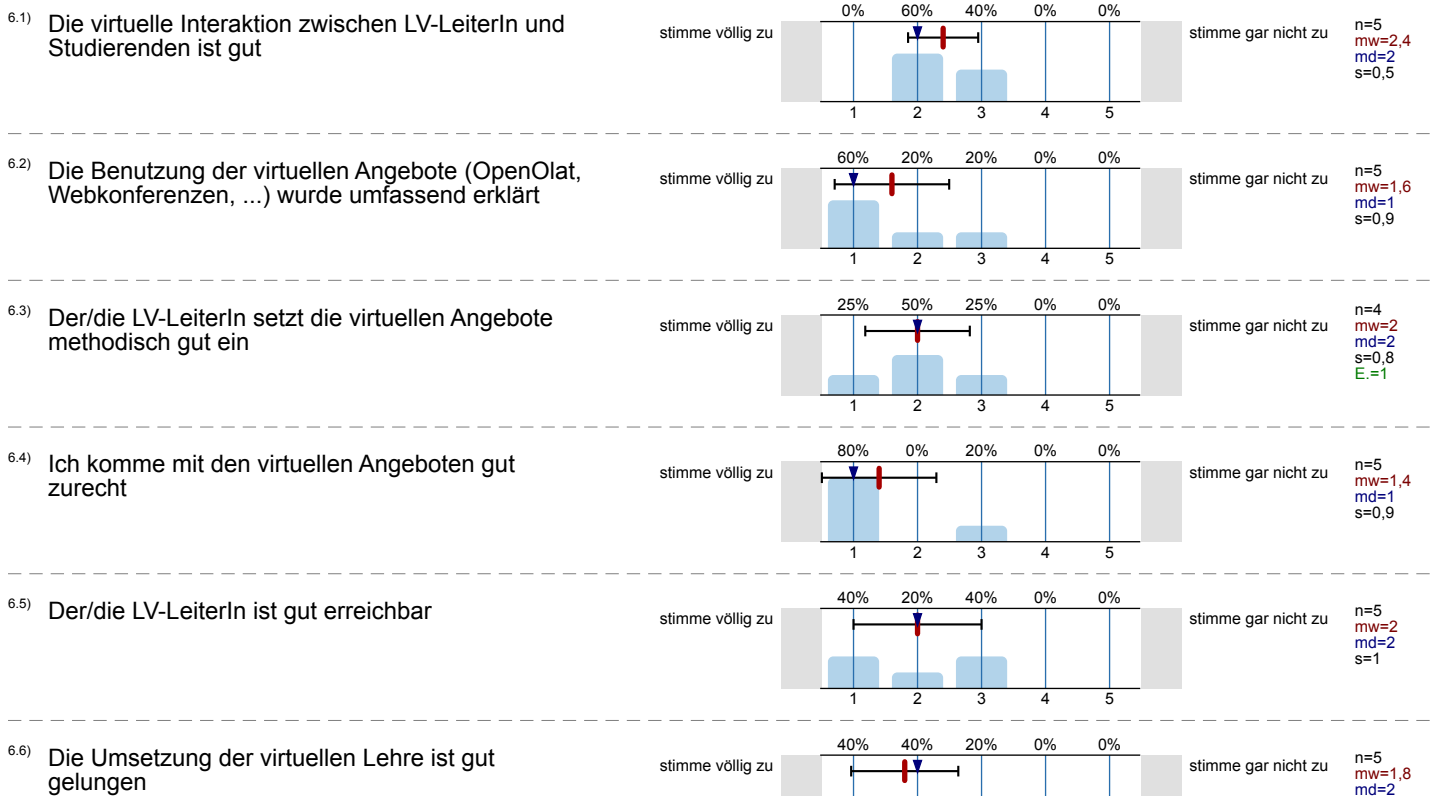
6.1) Die virtuelle Interaktion zwischen LV-LeiterIn und Studierenden ist gut

stimme völlig zu

| 0% | 60% | 40% | 0% | 0% |
|---|---|---|---|---|
| 1 | 2 | 3 | 4 | 5 |

stimme gar nicht zu

n=5
mw=2,4
md=2
s=0,5

6.2) Die Benutzung der virtuellen Angebote (OpenOlat, Webkonferenzen, ...) wurde umfassend erklärt

stimme völlig zu

| 60% | 20% | 20% | 0% | 0% |
|---|---|---|---|---|
| 1 | 2 | 3 | 4 | 5 |

stimme gar nicht zu

n=5
mw=1,6
md=1
s=0,9

6.3) Der/die LV-LeiterIn setzt die virtuellen Angebote methodisch gut ein

stimme völlig zu

| 25% | 50% | 25% | 0% | 0% |
|---|---|---|---|---|
| 1 | 2 | 3 | 4 | 5 |

stimme gar nicht zu

n=4
mw=2
md=2
s=0,8
E.=1

6.4) Ich komme mit den virtuellen Angeboten gut zurecht

stimme völlig zu

| 80% | 0% | 20% | 0% | 0% |
|---|---|---|---|---|
| 1 | 2 | 3 | 4 | 5 |

stimme gar nicht zu

n=5
mw=1,4
md=1
s=0,9

6.5) Der/die LV-LeiterIn ist gut erreichbar

stimme völlig zu

| 40% | 20% | 40% | 0% | 0% |
|---|---|---|---|---|
| 1 | 2 | 3 | 4 | 5 |

stimme gar nicht zu

n=5
mw=2
md=2
s=1

6.6) Die Umsetzung der virtuellen Lehre ist gut gelungen

stimme völlig zu

| 40% | 40% | 20% | 0% | 0% |
|---|---|---|---|---|

stimme gar nicht zu

n=5
mw=1,8
md=2